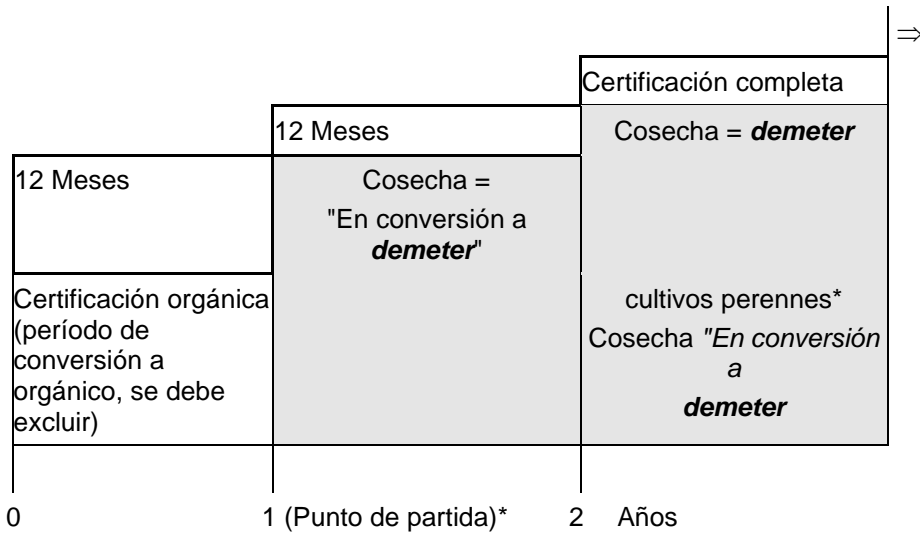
$\Rightarrow$

Certificación completa

12 Meses

Cosecha = ***demeter***

12 Meses

Cosecha = "En conversión a ***demeter***"

Certificación orgánica (período de conversión a orgánico, se debe excluir)

cultivos perennes*
Cosecha *"En conversión a* ***demeter***

0

1 (Punto de partida)*

2 Años